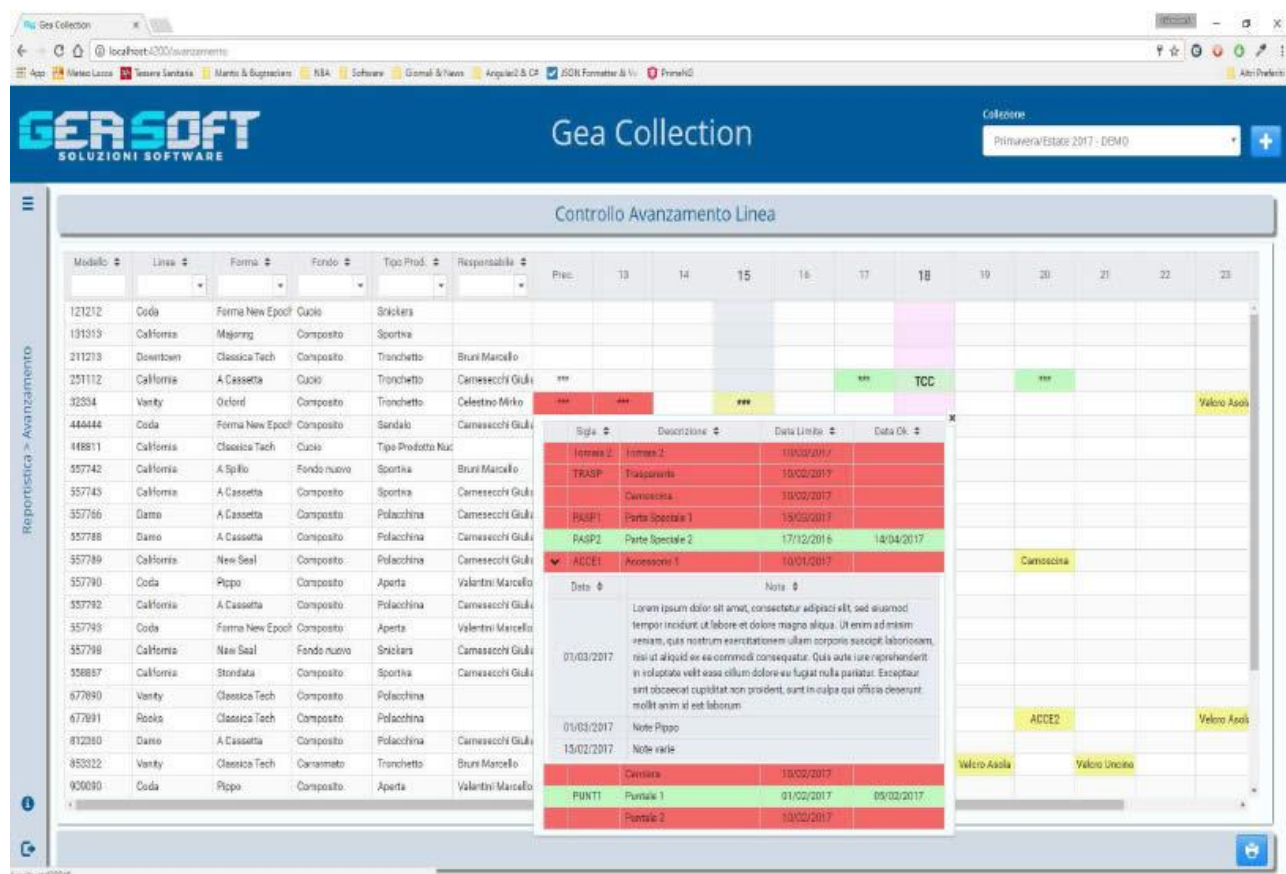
Gea Collection ×

localhost:4200/avanzamento

App Meteo Lucca Tessera Sanitaria Mantis & Bugtracker NBA Software Giornali & News Angular2 & C# JSON Formatter & V PrimeNG Altri Preferiti

GEA SOFT
SOLUZIONI SOFTWARE

Gea Collection

Collezione
Primavera/Estate 2017 - DEMO

Reportistica > Avanzamento

Controllo Avanzamento Linea

| Modello | Linea | Forma | Fondo | Tipo Prod. | Responsabile | Prec. | 13 | 14 | 15 | 16 | 17 | 18 | 19 | 20 | 21 | 22 | 23 |
|---|---|---|---|---|---|---|---|---|---|---|---|---|---|---|---|---|---|
| 121212 | Coda | Forma New Epoch | Cuoio | Snickers | | | | | | | | | | | | | |
| 131313 | California | Majorng | Composito | Sportiva | | | | | | | | | | | | | |
| 211213 | Downtown | Classica Tech | Composito | Tronchetto | Bruni Marcello | | | | | | | | | | | | |
| 251112 | California | A Cassetta | Cuoio | Tronchetto | Camesecchi Giuli | *** | | | | | *** | TCC | | *** | | | |
| 32334 | Vanity | Oxford | Composito | Tronchetto | Celestino Mirko | *** | *** | | *** | | | | | | | | Valore Asola |
| 444444 | Coda | Forma New Epoch | Composito | Sandalo | Camesecchi Giuli | | | | | | | | | | | | |
| 448811 | California | Classica Tech | Cuoio | Tipo Prodotto Nuo | | | | | | | | | | | | | |
| 557742 | California | A Spillo | Fondo nuovo | Sportiva | Bruni Marcello | | | | | | | | | | | | |
| 557743 | California | A Cassetta | Composito | Sportiva | Camesecchi Giuli | | | | | | | | | | | | |
| 557766 | Damo | A Cassetta | Composito | Polacchina | Camesecchi Giuli | | | | | | | | | | | | |
| 557788 | Damo | A Cassetta | Composito | Polacchina | Camesecchi Giuli | | | | | | | | | | | | |
| 557789 | California | New Seal | Composito | Polacchina | Camesecchi Giuli | | | | | | | | | Camoscina | | | |
| 557790 | Coda | Pippo | Composito | Aperta | Valentini Marcello | | | | | | | | | | | | |
| 557792 | California | A Cassetta | Composito | Polacchina | Camesecchi Giuli | | | | | | | | | | | | |
| 557793 | Coda | Forma New Epoch | Composito | Aperta | Valentini Marcello | | | | | | | | | | | | |
| 557798 | California | New Seal | Fondo nuovo | Snickers | Camesecchi Giuli | | | | | | | | | | | | |
| 558857 | California | Stondata | Composito | Sportiva | Camesecchi Giuli | | | | | | | | | | | | |
| 677890 | Vanity | Classica Tech | Composito | Polacchina | | | | | | | | | | | | | |
| 677891 | Rocks | Classica Tech | Composito | Polacchina | | | | | | | | | | ACCE2 | | | Valore Asola |
| 812360 | Damo | A Cassetta | Composito | Polacchina | Camesecchi Giuli | | | | | | | | | | | | |
| 853322 | Vanity | Classica Tech | Camarnato | Tronchetto | Bruni Marcello | | | | | | | | Valore Asola | | Valore Uncino | | |
| 930090 | Coda | Pippo | Composito | Aperta | Valentini Marcello | | | | | | | | | | | | |

| Sigla | Descrizione | Data Limite | Data Ok |
|---|---|---|---|
| Tomaia 2 | Tomaia 2 | 10/03/2017 | |
| TRASP | Trasparente | 10/02/2017 | |
| | Camoscina | 10/02/2017 | |
| PASP1 | Parte Speciale 1 | 15/03/2017 | |
| PASP2 | Parte Speciale 2 | 17/12/2016 | 14/04/2017 |
| ACCE1 | Accessorio 1 | 10/01/2017 | |

| Data | Note |
|---|---|
| 01/03/2017 | Lorem ipsum dolor sit amet, consectetur adipisci elit, sed eiusmod tempor incidunt ut labore et dolore magna aliqua. Ut enim ad minim veniam, quis nostrum exercitationem ullam corporis suscipit laboriosam, nisi ut aliquid ex ea commodi consequatur. Quis aute iure reprehenderit in voluptate velit esse cillum dolore eu fugiat nulla pariatur. Excepteur sint obcaecat cupiditat non proident, sunt in culpa qui officia deserunt mollit anim id est laborum |
| 01/03/2017 | Note Pippo |
| 15/02/2017 | Note varie |

| Sigla | Descrizione | Data Limite | Data Ok |
|---|---|---|---|
| | Cerniera | 10/02/2017 | |
| PUNT1 | Puntale 1 | 01/02/2017 | 05/02/2017 |
| | Puntale 2 | 10/02/2017 | |